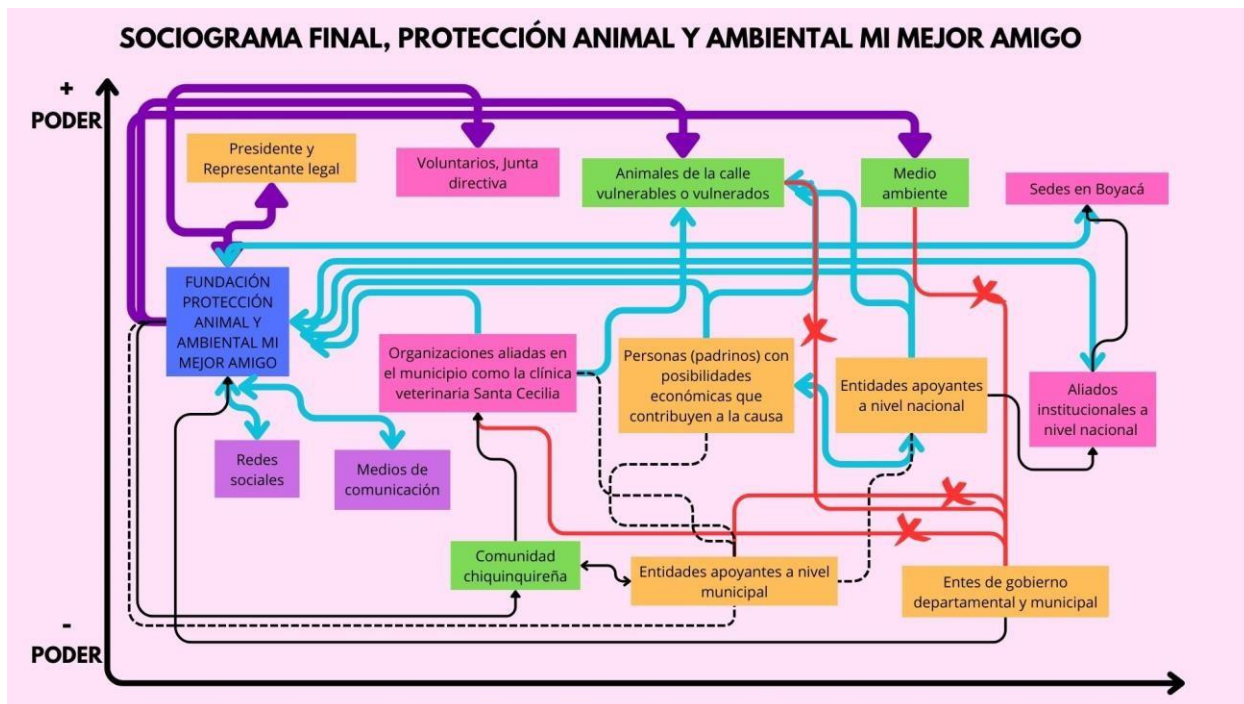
SOCIOGRAMA FINAL, PROTECCIÓN ANIMAL Y AMBIENTAL MI MEJOR AMIGO

+
PODER

-
PODER

Presidente y Representante legal

Voluntarios, Junta directiva

Animales de la calle vulnerables o vulnerados

Medio ambiente

Sedes en Boyacá

FUNDACIÓN PROTECCIÓN ANIMAL Y AMBIENTAL MI MEJOR AMIGO

Organizaciones aliadas en el municipio como la clínica veterinaria Santa Cecilia

Personas (padrinos) con posibilidades económicas que contribuyen a la causa

Entidades apoyantes a nivel nacional

Aliados institucionales a nivel nacional

Redes sociales

Medios de comunicación

Comunidad chiquinquireña

Entidades apoyantes a nivel municipal

Entes de gobierno departamental y municipal